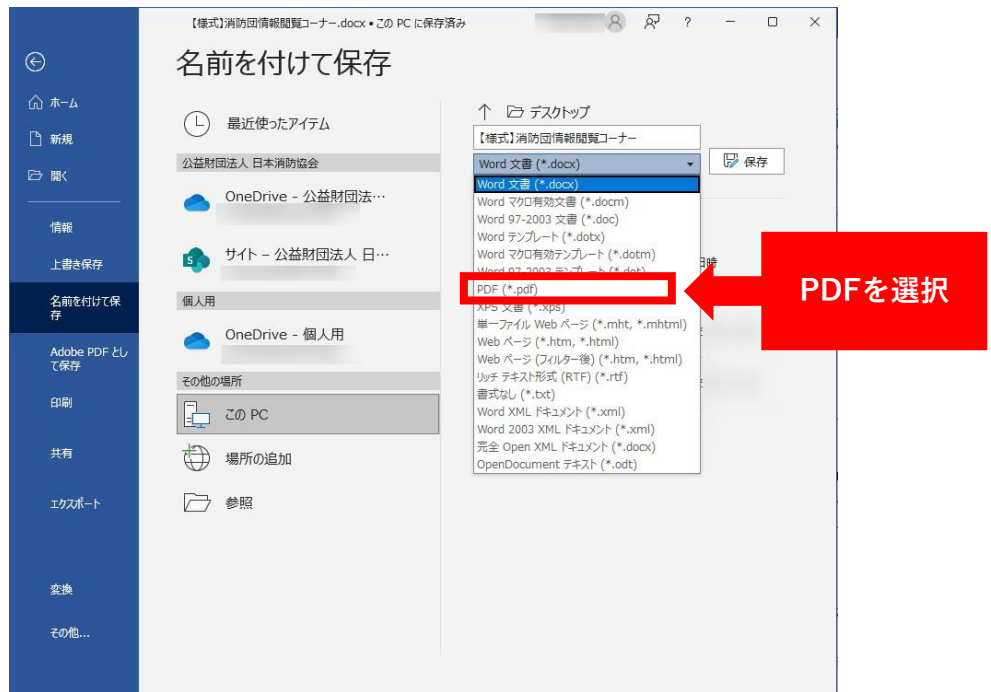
【様式】消防団情報閲覧コーナー.docx • この PC に保存済み

?

ホーム

新規

開く

情報

上書き保存

名前を付けて保存

Adobe PDF として保存

印刷

共有

エクスポート

変換

その他...

名前を付けて保存

最近使ったアイテム

公益財団法人 日本消防協会

OneDrive - 公益財団法…

サイト - 公益財団法人 日…

個人用

OneDrive - 個人用

その他の場所

この PC

場所の追加

参照

デスクトップ

【様式】消防団情報閲覧コーナー

Word 文書 (*.docx)

保存

Word 文書 (*.docx)
Word マクロ有効文書 (*.docm)
Word 97-2003 文書 (*.doc)
Word テンプレート (*.dotx)
Word マクロ有効テンプレート (*.dotm)
Word 97-2003 テンプレート (*.dot)
PDF (*.pdf)
XPS 文書 (*.xps)
単一ファイル Web ページ (*.mht, *.mhtml)
Web ページ (*.htm, *.html)
Web ページ (フィルター後) (*.htm, *.html)
リッチ テキスト形式 (RTF) (*.rtf)
書式なし (*.txt)
Word XML ドキュメント (*.xml)
Word 2003 XML ドキュメント (*.xml)
完全 Open XML ドキュメント (*.docx)
OpenDocument テキスト (*.odt)

PDFを選択